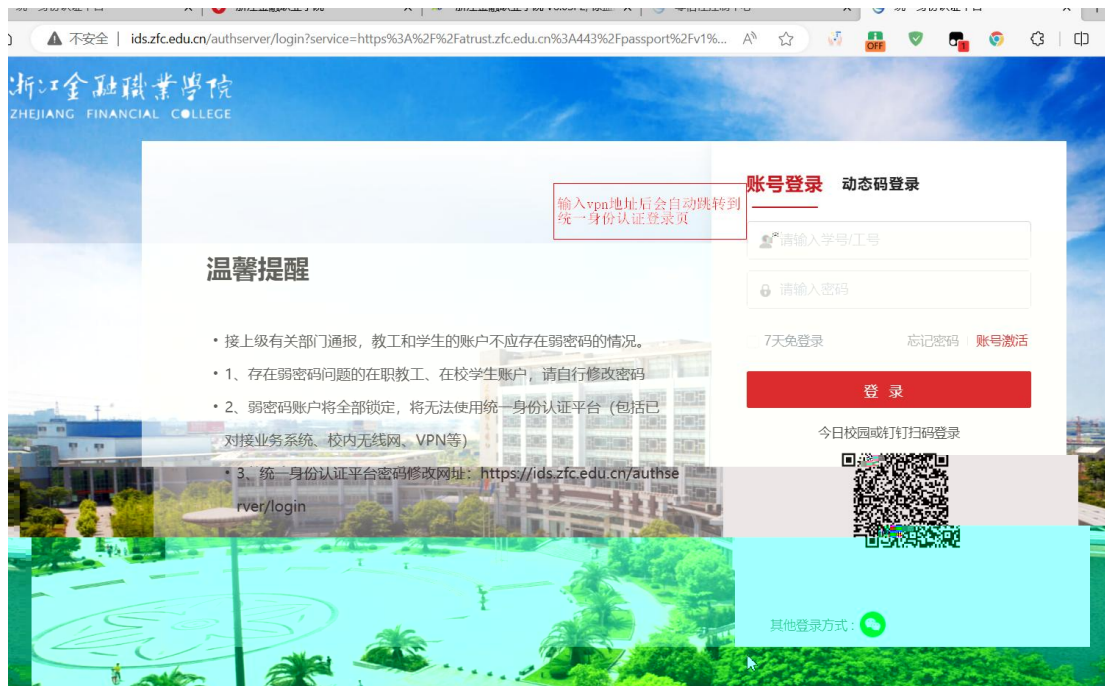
不安全 | ids.zfc.edu.cn/authserver/login?service=https%3A%2F%2Fatrust.zfc.edu.cn%3A443%2Fpassport%2Fv1%...

浙江金融职业学院
ZHEJIANG FINANCIAL COLLEGE

输入vpn地址后会自动跳转到统一身份认证登录页

账号登录 动态码登录

请输入学号/工号

请输入密码

7天免登录 忘记密码 | 账号激活

登 录

今日校园或钉钉扫码登录

其他登录方式：

温馨提醒

• 接上级有关部门通报，教工和学生的账户不应存在弱密码的情况。

• 1、存在弱密码问题的在职教工、在校学生账户，请自行修改密码

• 2、弱密码账户将全部锁定，将无法使用统一身份认证平台（包括已对接业务系统、校内无线网、VPN等）

• 3、统一身份认证平台密码修改网址：https://ids.zfc.edu.cn/authserver/login